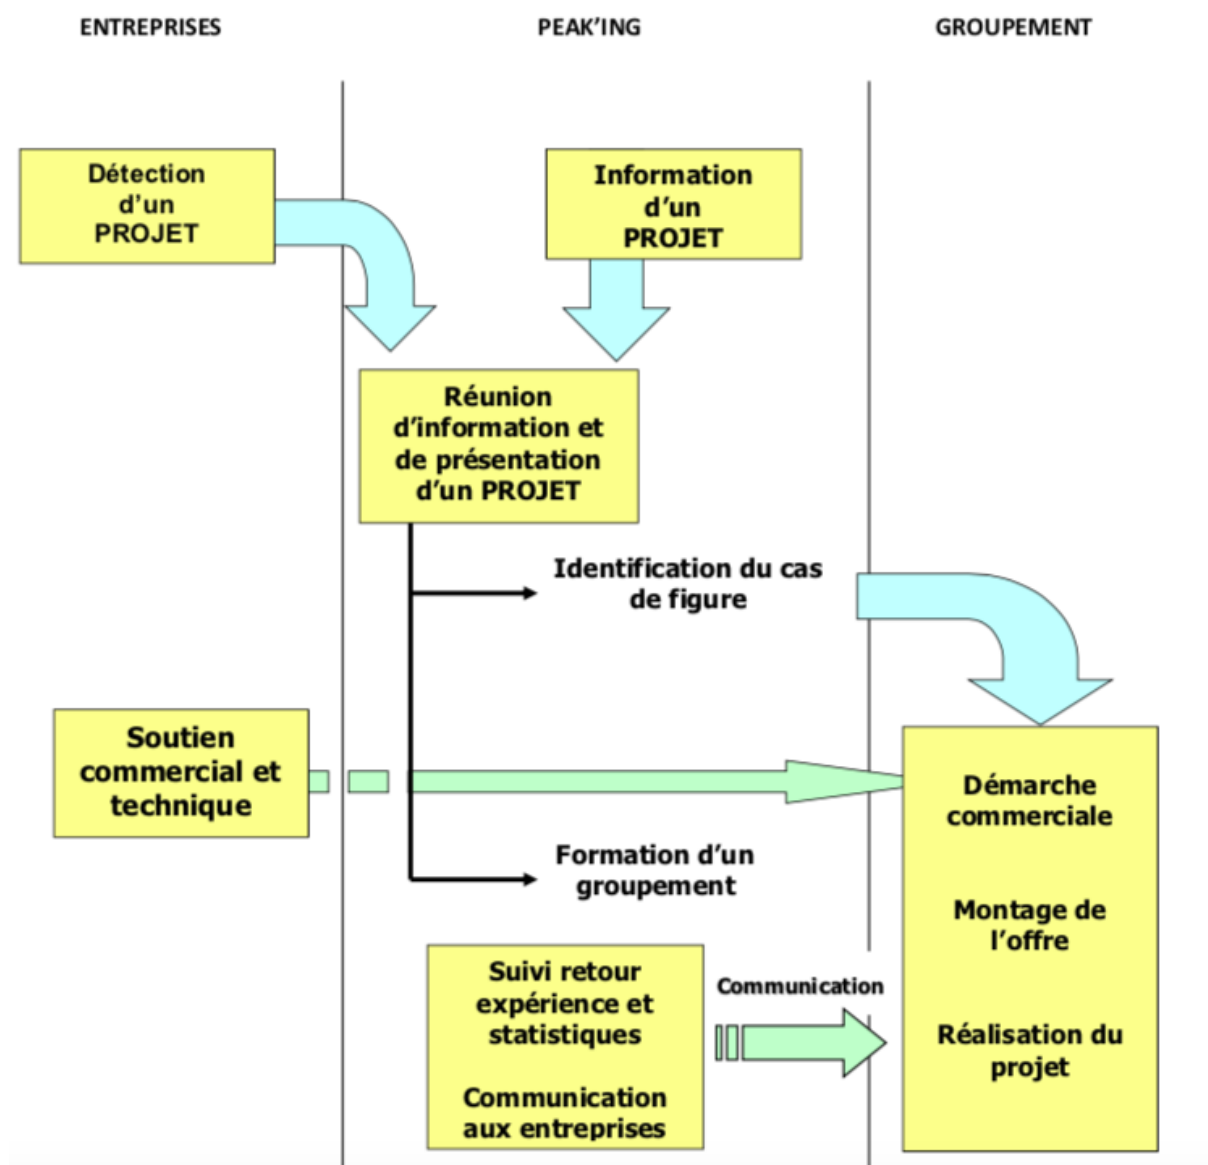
ENTREPRISES

PEAK'ING

GROUPEMENT

Détection d'un PROJET

Information d'un PROJET

Réunion d'information et de présentation d'un PROJET

Identification du cas de figure

Soutien commercial et technique

Formation d'un groupement

Suivi retour expérience et statistiques

Communication aux entreprises

Communication

Démarche commerciale

Montage de l'offre

Réalisation du projet